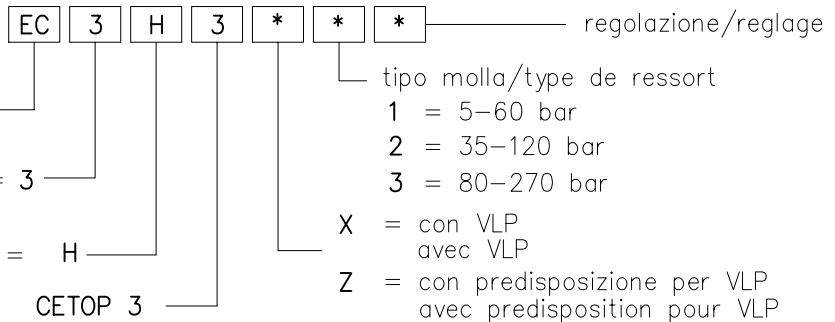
EC 3 H 3 * * * regolazione/reglage

tipo molla/type de ressort
1 = 5–60 bar
2 = 35–120 bar
3 = 80–270 bar

= 3

X = con VLP
avec VLP

= H

Z = con predisposizione per VLP
avec predisposition pour VLP

CETOP 3